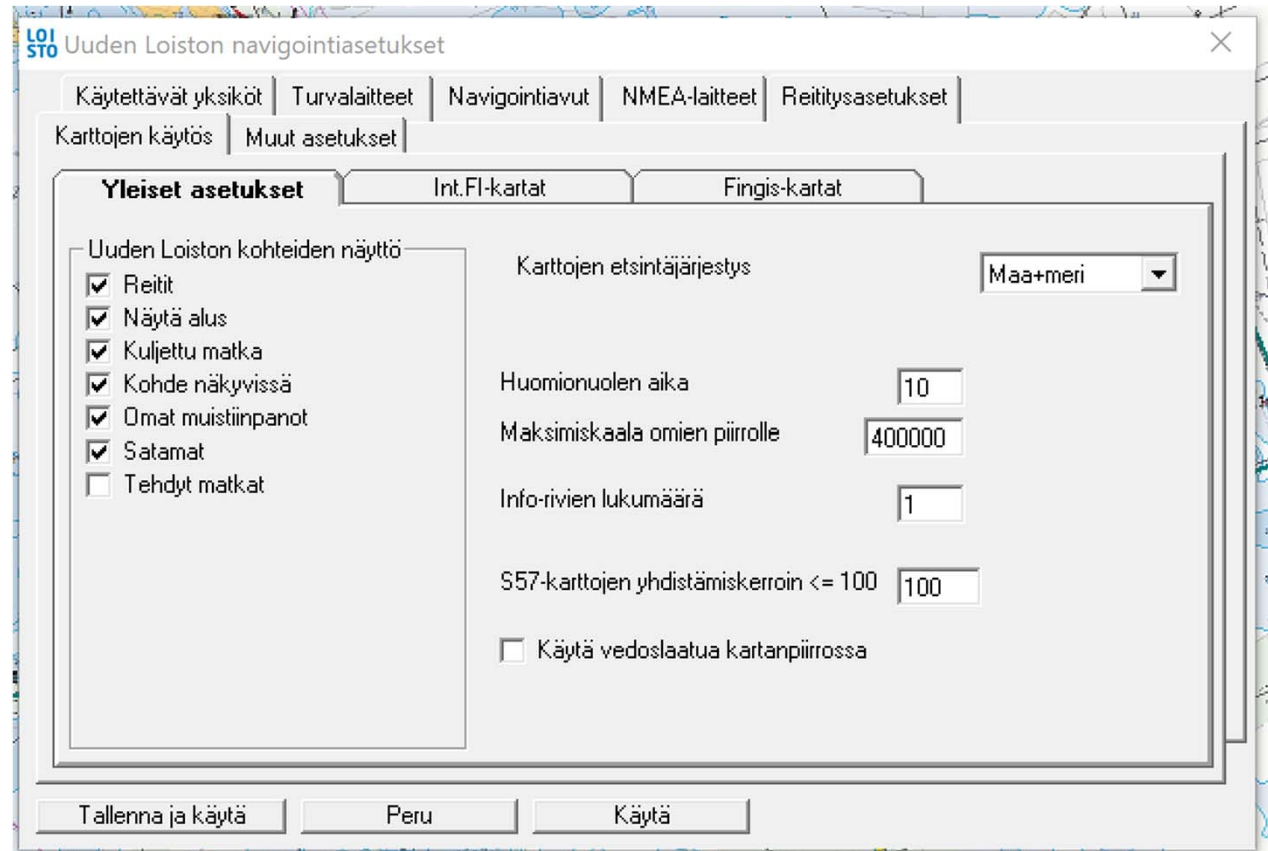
LOI STO Uuden Loiston navigointiasetukset

×

Käytettävät yksiköt | Turvalaitteet | Navigointiavut | NMEA-laitteet | Reititysasetukset

Karttojen käytös | Muut asetukset

Yleiset asetukset | Int.FI-kartat | Fingis-kartat

Uuden Loiston kohteiden näyttö

☑ Reitit
☑ Näytä alus
☑ Kuljettu matka
☑ Kohde näkyvissä
☑ Omat muistiinpanot
☑ Satamat
☐ Tehdyt matkat

Karttojen etsintäjärjestys
Maa+meri

Huomionuolen aika
10

Maksimiskaala omien piirrolle
400000

Info-rivien lukumäärä
1

S57-karttojen yhdistämiskerroin <= 100
100

☐ Käytä vedoslaatua kartanpiirrossa

Tallenna ja käytä | Peru | Käytä